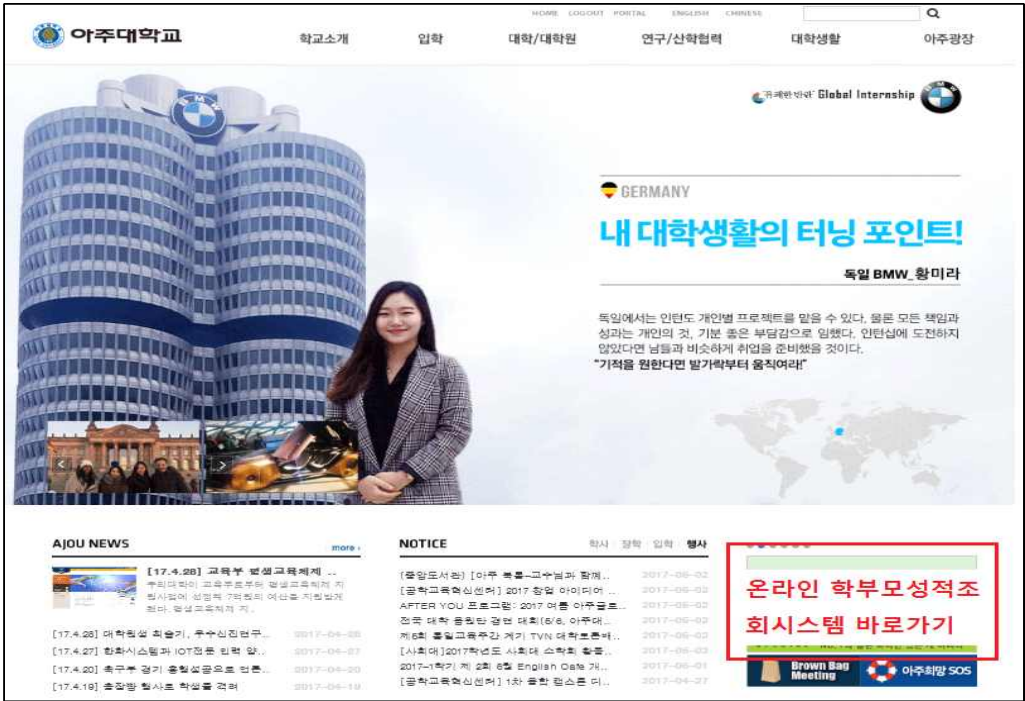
HOME LOGOUT PORTAL ENGLISH CHINESE

아주대학교

학교소개 입학 대학/대학원 연구/산학협력 대학생활 아주광장

Global Internship

GERMANY

내 대학생활의 터닝 포인트!

독일 BMW_황미라

독일에서는 인턴도 개인별 프로젝트를 맡을 수 있다. 물론 모든 책임과 성과는 개인의 것, 기분 좋은 부담감으로 임했다. 인턴십에 도전하지 않았다면 남들과 비슷하게 취업을 준비했을 것이다.
"기적을 원한다면 발가락부터 움직여라!"

AJOU NEWS more

[17.4.28] 교육부 평생교육체제 ...
우리대학이 교육부로부터 평생교육체제 지원사업에 선정돼 7억원의 예산을 지원받게 됐다. 평생교육체제 지...

[17.4.28] 대학원생 최승기, 우수신진연구... 2017-04-28
[17.4.27] 한화시스템과 IOT전문 인력 양... 2017-04-27
[17.4.20] 축구부 경기 응원성공으로 연론... 2017-04-20
[17.4.19] 총장방 행사로 학생을 격려 2017-04-19

NOTICE 학사 장학 입학 행사

[중앙도서관] [아주 북클-교수님과 함께... 2017-05-02
[공학교육혁신센터] 2017 창업 아이디어 ... 2017-05-02
AFTER YOU 프로그램: 2017 여름 아주글로... 2017-05-02
전국 대학 응원단 경연 대회(5/6, 아주대... 2017-05-02
제6회 통일교육주간 계기 TVN 대학토론배... 2017-05-02
[사회대]2017학년도 사회대 소학회 활동... 2017-05-02
2017-1학기 제 2회 5월 English Cafe 개... 2017-05-01
[공학교육혁신센터] 1차 융합 캡스톤 디... 2017-04-27

온라인 학부모성적조회시스템 바로가기

Brown Bag Meeting 아주희망 SOS